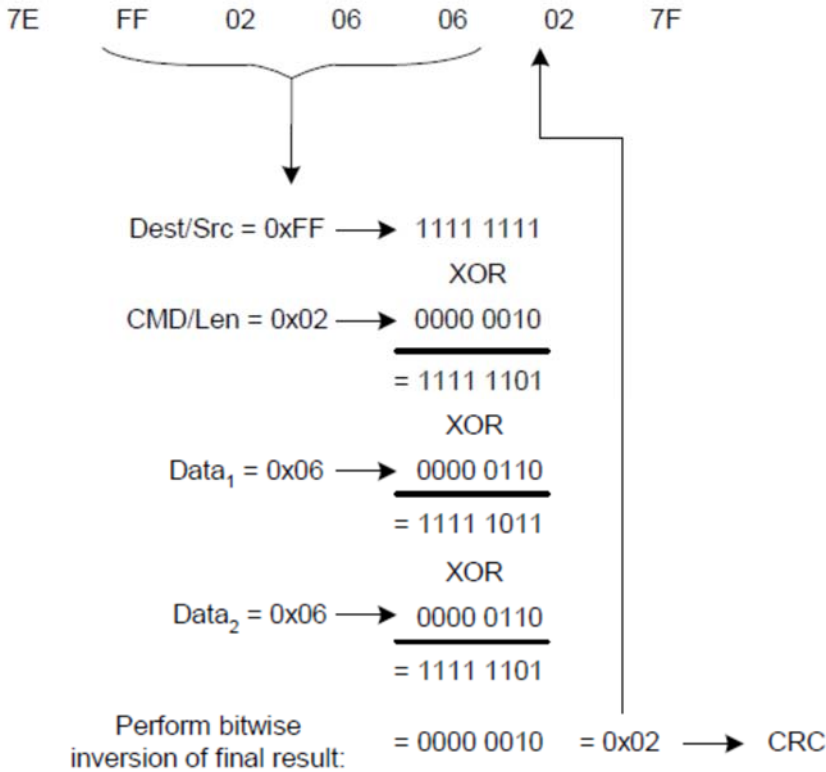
7E FF 02 06 06 02 7F

Dest/Src = 0xFF → 1111 1111

XOR

CMD/Len = 0x02 → 0000 0010

= 1111 1101

XOR

$Data_1$ = 0x06 → 0000 0110

= 1111 1011

XOR

$Data_2$ = 0x06 → 0000 0110

= 1111 1101

Perform bitwise inversion of final result: = 0000 0010 = 0x02 → CRC